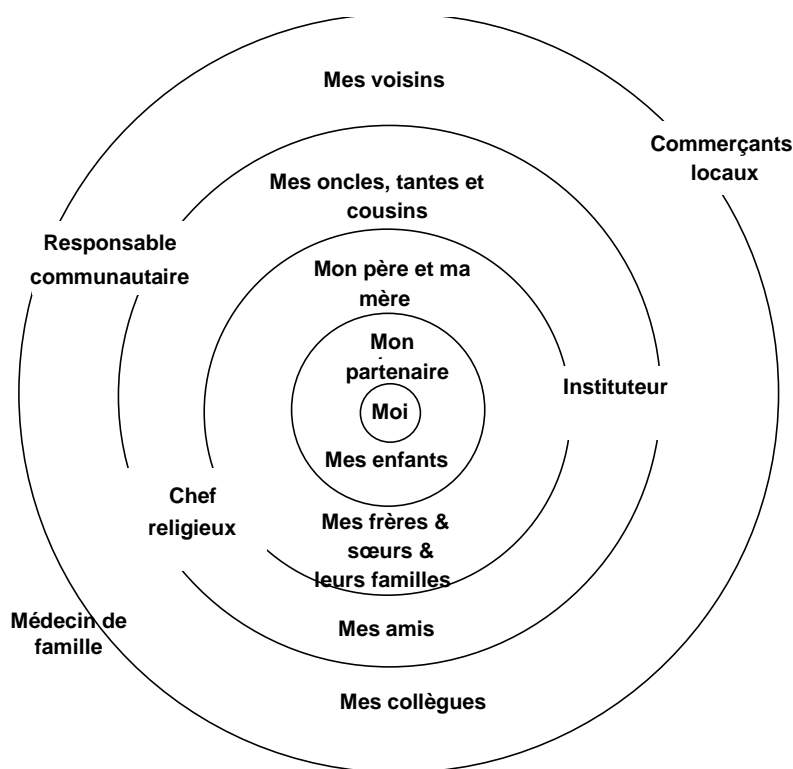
Mes voisins

Commerçants locaux

Mes oncles, tantes et cousins

Responsable communautaire

Mon père et ma mère

Mon partenaire

Instituteur

Moi

Mes enfants

Chef religieux

Mes frères & sœurs & leurs familles

Médecin de famille

Mes amis

Mes collègues